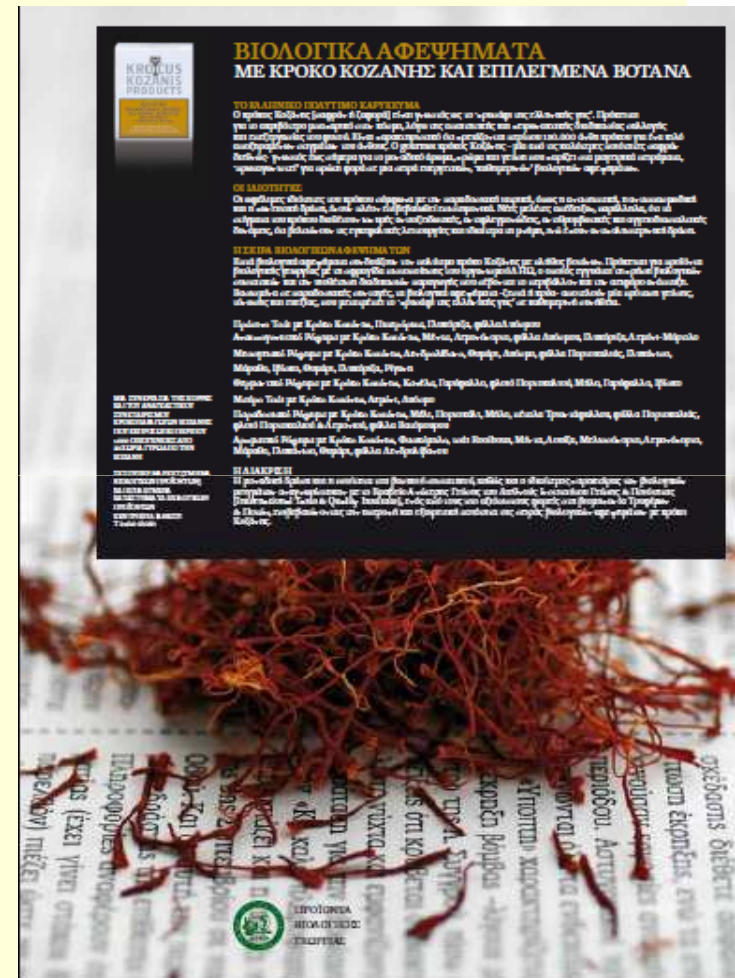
ΒΙΟΛΟΓΙΚΑ ΑΦΕΨΗΜΑΤΑ
ΜΕ ΚΡΟΚΟ ΚΟΖΑΝΗΣ ΚΑΙ ΕΠΙΛΕΓΜΕΝΑ ΒΟΤΑΝΑ

KROKUS KOZANIS PRODUCTS

ΤΟ ΕΛΛΗΝΙΚΟ ΠΟΛΥΤΙΜΟ ΚΑΡΥΚΕΥΜΑ

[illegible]

ΟΙ ΙΔΙΟΤΗΤΕΣ

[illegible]

Η ΣΕΙΡΑ ΒΙΟΛΟΓΙΚΩΝ ΑΦΕΨΗΜΑΤΩΝ

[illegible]

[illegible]

Η ΔΙΑΚΡΙΣΗ

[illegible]

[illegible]

ΠΡΟΪΟΝΤΑ ΒΙΟΛΟΓΙΚΗΣ ΓΕΩΡΓΙΑΣ